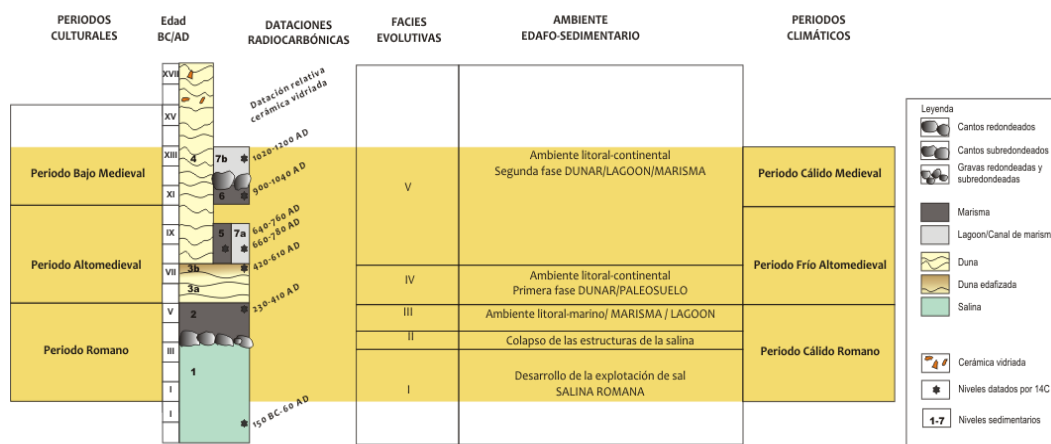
| PERIODOS CULTURALES | Edad BC/AD | DATACIONES RADIOCARBÓNICAS | FACIES EVOLUTIVAS | AMBIENTE EDAFO-SEDIMENTARIO | PERIODOS CLIMÁTICOS |
|---|---|---|---|---|---|
| | XVII | Datación relativa cerámica vidriada | | | |
| | XV | | | | |
| Periodo Bajo Medieval | XIII, XI | 4, 7b, 6; 1020-1200 AD; 900-1040 AD | V | Ambiente litoral-continental Segunda fase DUNAR/LAGOON/MARISMA | Periodo Cálido Medieval |
| Periodo Altomedieval | IX, VII | 5, 7a, 3b, 3a; 640-760 AD; 660-780 AD; 420-610 AD | IV | Ambiente litoral-continental Primera fase DUNAR/PALEOSUELO | Periodo Frío Altomedieval |
| Periodo Romano | V, III, I, I | 2, 1; 230-410 AD; 150 BC-60 AD | III | Ambiente litoral-marino/ MARISMA / LAGOON | Periodo Cálido Romano |
| | | | II | Colapso de las estructuras de la salina | |
| | | | I | Desarrollo de la explotación de sal SALINA ROMANA | |

Leyenda
Cantos redondeados
Cantos subredondeados
Gravas redondeadas y subredondeadas
Marisma
Lagoon/Canal de marism
Duna
Duna edafizada
Salina
Cerámica vidriada
Niveles datados por 14C
1-7 Niveles sedimentarios